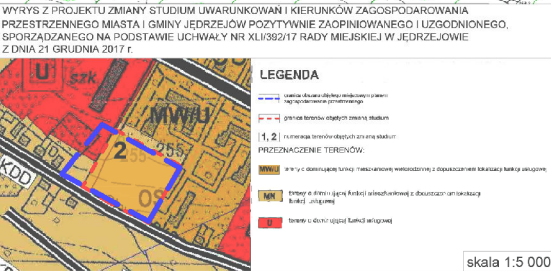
WYRYS Z PROJEKTU ZMIANY STUDIUM UWARUNKOWAŃ I KIERUNKÓW ZAGOSPODAROWANIA PRZESTRZENNEGO MIASTA I GMINY JĘDRZEJÓW POZYTYWNIE ZAOPINIOWANEGO I UZGODNIONEGO, SPORZĄDZANEGO NA PODSTAWIE UCHWAŁY NR XLI/392/17 RADY MIEJSKIEJ W JĘDRZEJOWIE Z DNIA 21 GRUDNIA 2017 r.

U szk

MW/U

2

255

255

KDD

0S

LEGENDA

granica obszaru objętego miejscowym planem zagospodarowania przestrzennego

granica terenów objętych zmianą studium

1, 2 numeracja terenów objętych zmianą studium

PRZEZNACZENIE TERENÓW:

MW/U tereny o dominującej funkcji mieszkaniowej wielorodzinnej z dopuszczeniem lokalizacji funkcji usługowej

MN tereny o dominującej funkcji mieszkaniowej z dopuszczeniem lokalizacji funkcji usługowej

U tereny o dominującej funkcji usługowej

skala 1:5 000